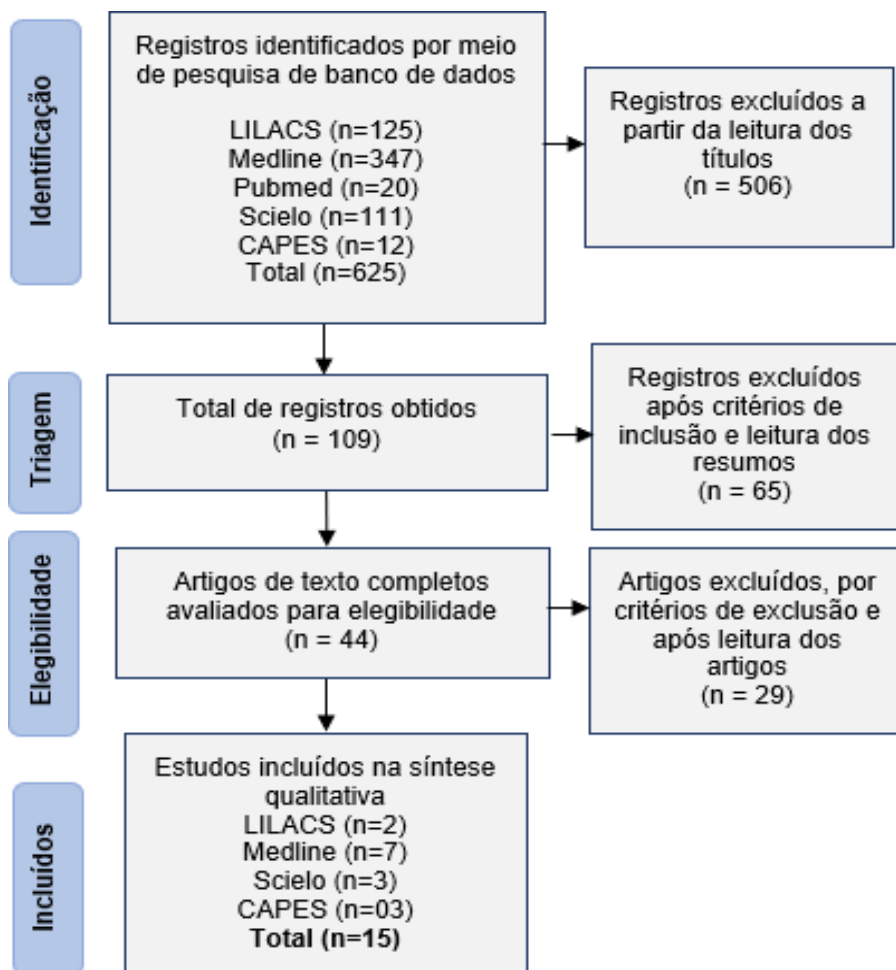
Identificação

Registros identificados por meio de pesquisa de banco de dados

LILACS (n=125)
Medline (n=347)
Pubmed (n=20)
Scielo (n=111)
CAPES (n=12)
Total (n=625)

Registros excluídos a partir da leitura dos títulos
(n = 506)

Triagem

Total de registros obtidos
(n = 109)

Registros excluídos após critérios de inclusão e leitura dos resumos
(n = 65)

Elegibilidade

Artigos de texto completos avaliados para elegibilidade
(n = 44)

Artigos excluídos, por critérios de exclusão e após leitura dos artigos
(n = 29)

Incluídos

Estudos incluídos na síntese qualitativa
LILACS (n=2)
Medline (n=7)
Scielo (n=3)
CAPES (n=03)
**Total (n=15)**